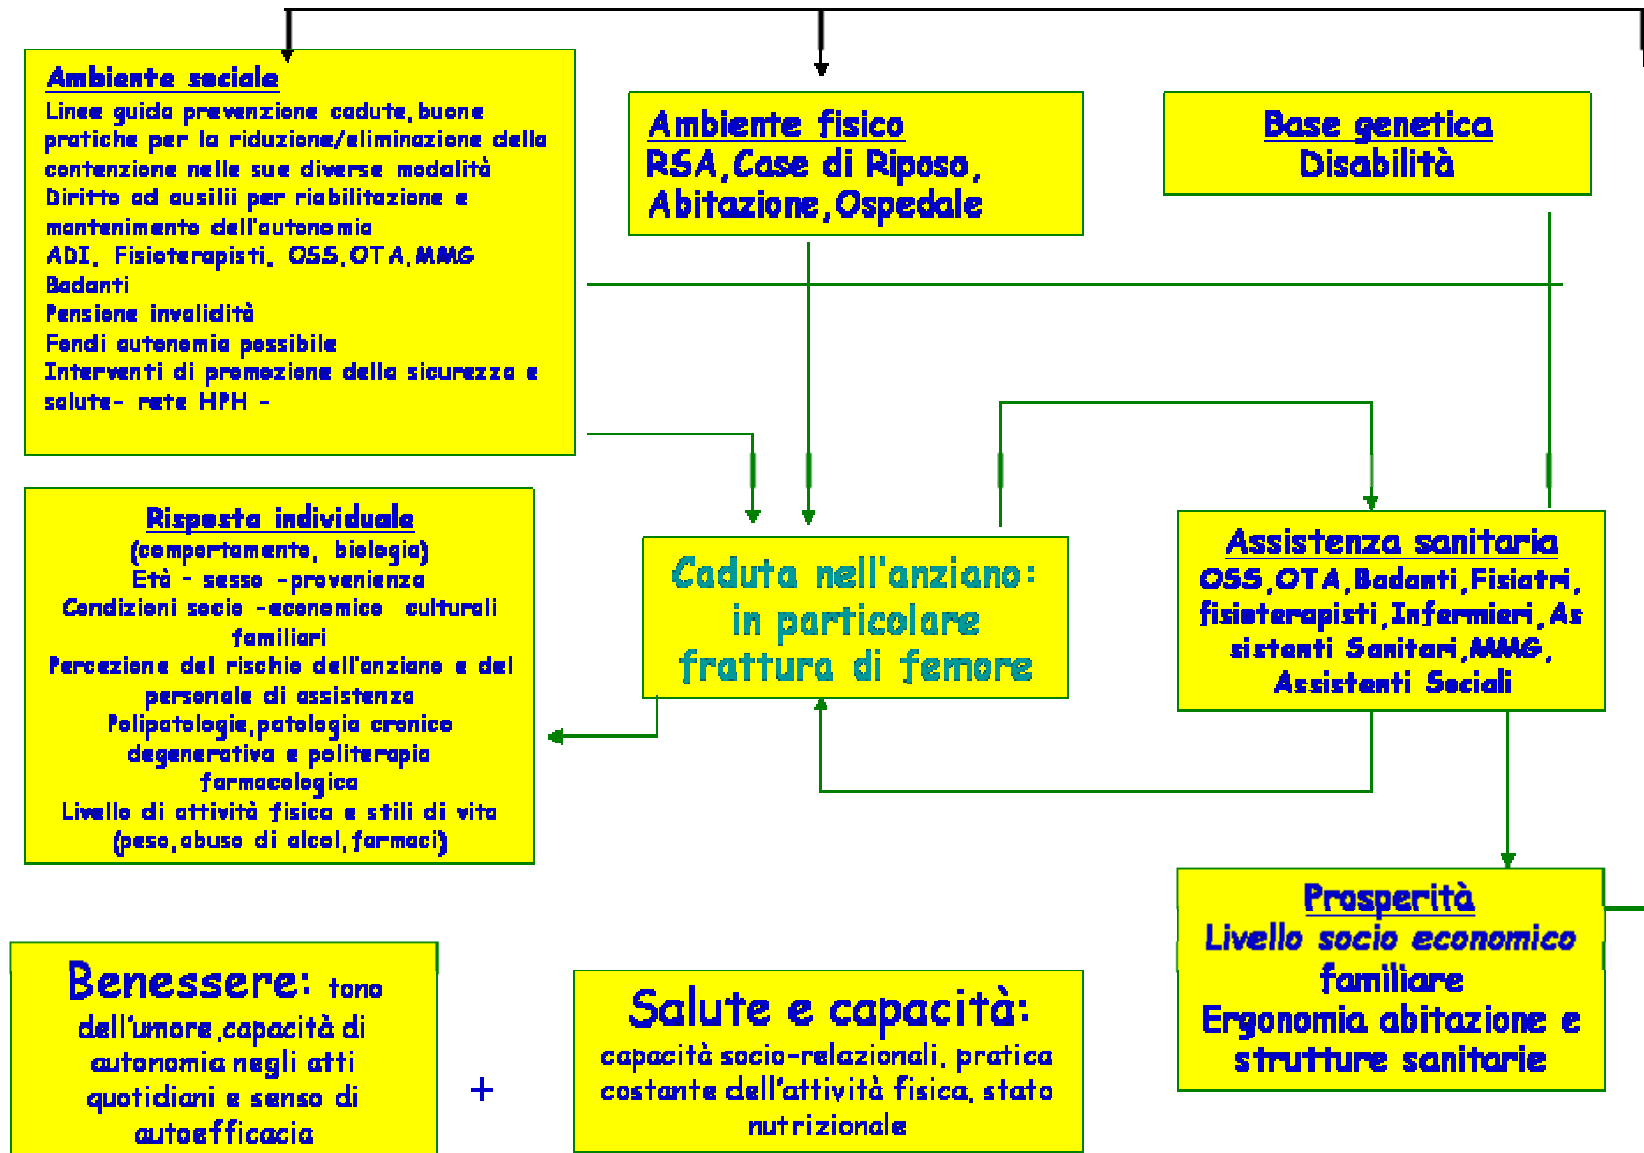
Ambiente sociale
Linee guida prevenzione cadute, buone pratiche per la riduzione/eliminazione della contenzione nelle sue diverse modalità
Diritto ad ausilii per riabilitazione e mantenimento dell'autonomia
ADI, Fisioterapisti, OSS, OTA, MMG
Badanti
Pensione invalidità
Fondi autonomia possibile
Interventi di promozione della sicurezza e salute- rete HPH -

Ambiente fisico
RSA, Case di Riposo, Abitazione, Ospedale

Base genetica
Disabilità

Risposta individuale
(comportamento, biologia)
Età - sesso - provenienza
Condizioni socio - economico culturali familiari
Percezione del rischio dell'anziano e del personale di assistenza
Polipatologie, patologia cronico degenerativa e politerapia farmacologica
Livello di attività fisica e stili di vita (peso, abuso di alcol, farmaci)

Caduta nell'anziano: in particolare frattura di femore

Assistenza sanitaria
OSS, OTA, Badanti, Fisiatri, fisioterapisti, Infermieri, Assistenti Sanitari, MMG, Assistenti Sociali

Prosperità
Livello socio economico familiare
Ergonomia abitazione e strutture sanitarie

Benessere: tono dell'umore, capacità di autonomia negli atti quotidiani e senso di autoefficacia

+

Salute e capacità:
capacità socio-relazionali, pratica costante dell'attività fisica, stato nutrizionale